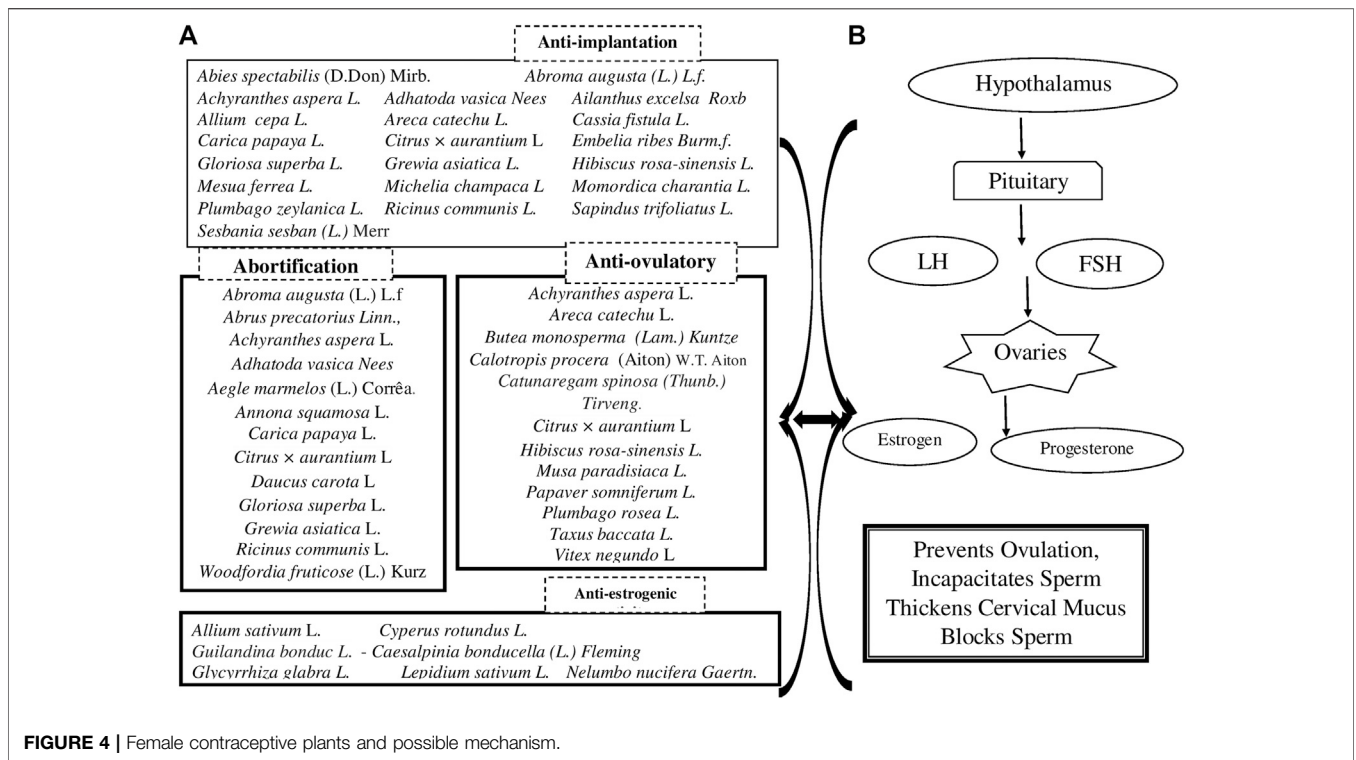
A

Anti-implantation

Abies spectabilis (D.Don) Mirb. Abroma augusta (L.) L.f.
Achyranthes aspera L. Adhatoda vasica Nees Ailanthus excelsa Roxb
Allium cepa L. Areca catechu L. Cassia fistula L.
Carica papaya L. Citrus × aurantium L Embelia ribes Burm.f.
Gloriosa superba L. Grewia asiatica L. Hibiscus rosa-sinensis L.
Mesua ferrea L. Michelia champaca L Momordica charantia L.
Plumbago zeylanica L. Ricinus communis L. Sapindus trifoliatus L.
Sesbania sesban (L.) Merr

Abortification

Abroma augusta (L.) L.f
Abrus precatorius Linn.,
Achyranthes aspera L.
Adhatoda vasica Nees
Aegle marmelos (L.) Corrêa.
Annona squamosa L.
Carica papaya L.
Citrus × aurantium L
Daucus carota L
Gloriosa superba L.
Grewia asiatica L.
Ricinus communis L.
Woodfordia fruticose (L.) Kurz

Anti-ovulatory

Achyranthes aspera L.
Areca catechu L.
Butea monosperma (Lam.) Kuntze
Calotropis procera (Aiton) W.T. Aiton
Catunaregam spinosa (Thunb.) Tirveng.
Citrus × aurantium L
Hibiscus rosa-sinensis L.
Musa paradisiaca L.
Papaver somniferum L.
Plumbago rosea L.
Taxus baccata L.
Vitex negundo L

Anti-estrogenic

Allium sativum L. Cyperus rotundus L.
Guilandina bonduc L. - Caesalpinia bonducella (L.) Fleming
Glycyrrhiza glabra L. Lepidium sativum L. Nelumbo nucifera Gaertn.

B

Hypothalamus

Pituitary

LH

FSH

Ovaries

Estrogen

Progesterone

Prevents Ovulation,
Incapacitates Sperm
Thickens Cervical Mucus
Blocks Sperm

FIGURE 4 | Female contraceptive plants and possible mechanism.